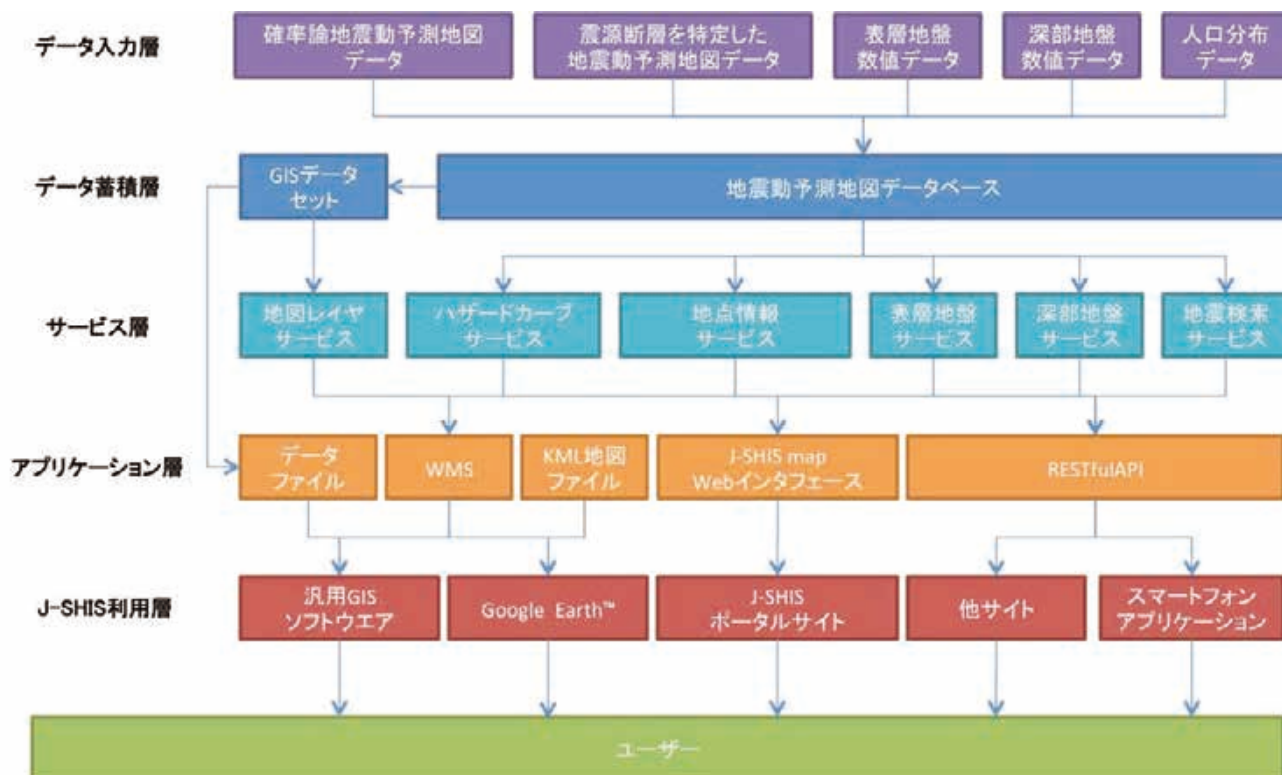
データ入力層

確率論地震動予測地図データ

震源断層を特定した地震動予測地図データ

表層地盤数値データ

深部地盤数値データ

人口分布データ

データ蓄積層

GISデータセット

地震動予測地図データベース

サービス層

地図レイヤサービス

ハザードカーブサービス

地点情報サービス

表層地盤サービス

深部地盤サービス

地震検索サービス

アプリケーション層

データファイル

WMS

KML地図ファイル

J-SHIS map Webインタフェース

RESTfulAPI

J-SHIS利用層

汎用GISソフトウエア

Google Earth™

J-SHIS ポータルサイト

他サイト

スマートフォンアプリケーション

ユーザー